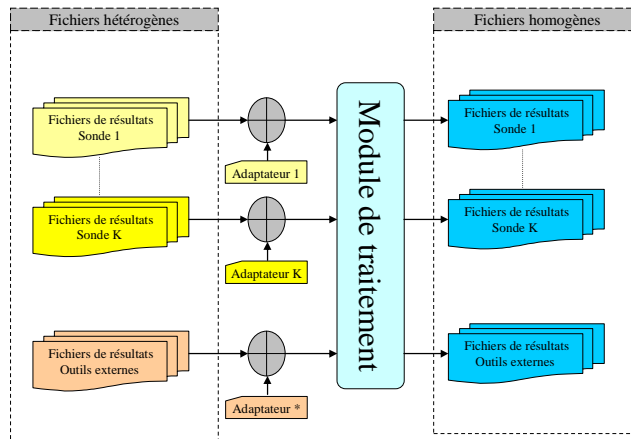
Fichiers hétérogènes

Fichiers de résultats
Sonde 1

Fichiers de résultats
Sonde K

Fichiers de résultats
Outils externes

Adaptateur 1

Adaptateur K

Adaptateur *

Module de traitement

Fichiers homogènes

Fichiers de résultats
Sonde 1

Fichiers de résultats
Sonde K

Fichiers de résultats
Outils externes